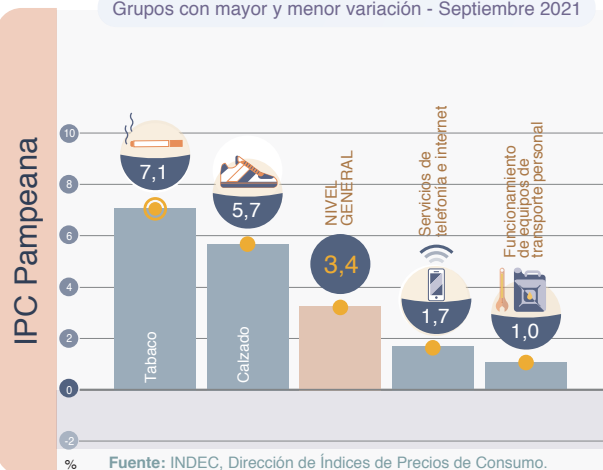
Grupos con mayor y menor variación - Septiembre 2021

IPC Pampeana

10
8
6
4
2
0
-2
%

7,1
Tabaco

5,7
Calzado

NIVEL GENERAL
3,4

Servicios de telefonía e internet
1,7

Funcionamiento de equipos de transporte personal
1,0

Fuente: INDEC, Dirección de Índices de Precios de Consumo.